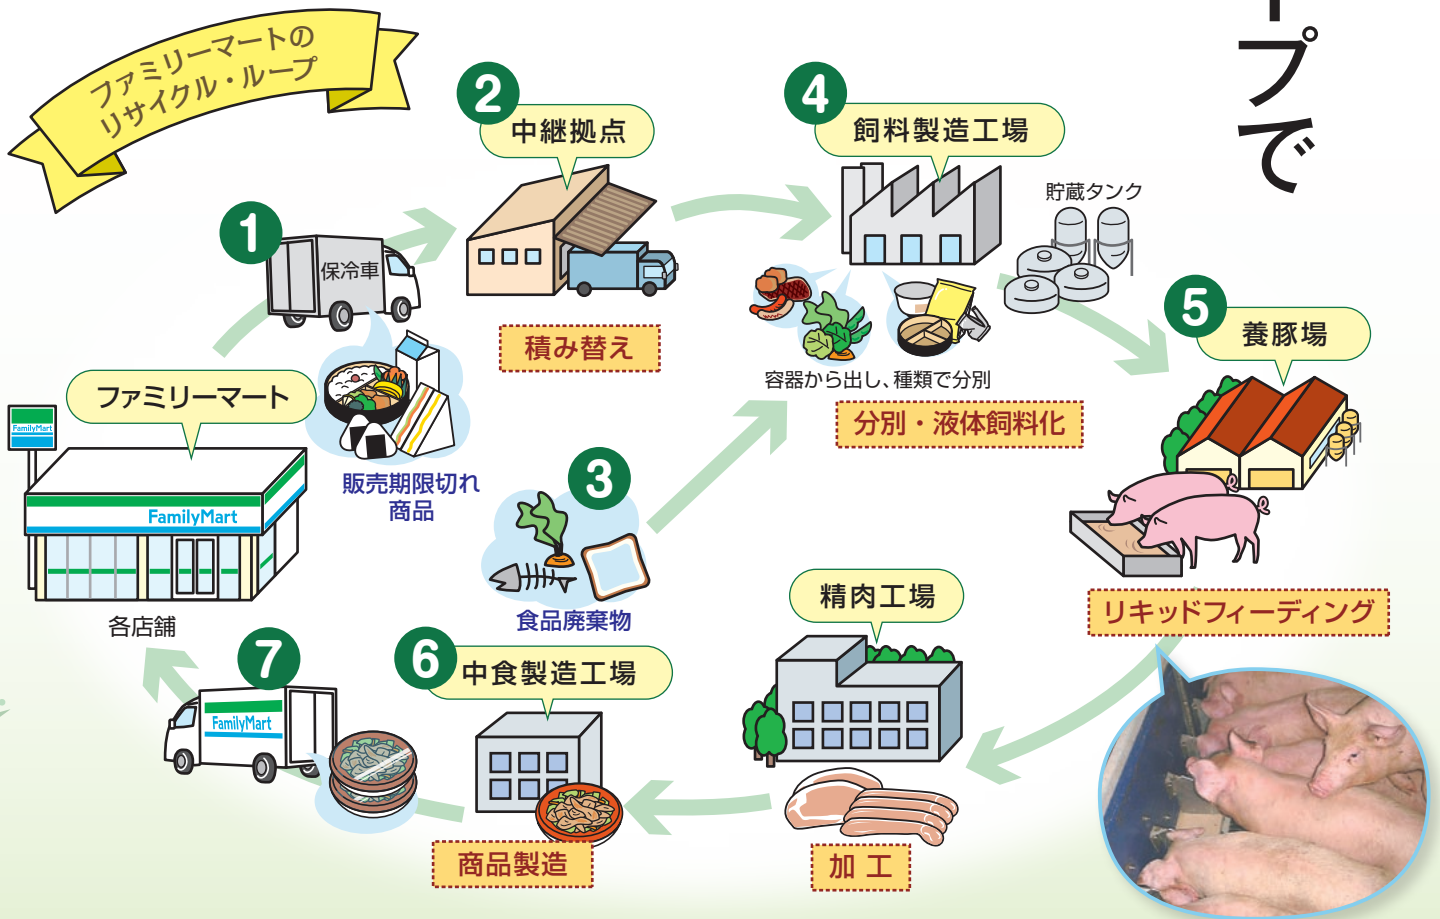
ファミリーマートの
リサイクル・ループ

ープで

2 中継拠点

4 飼料製造工場

貯蔵タンク

1 保冷車

積み替え

容器から出し、種類で分別

分別・液体飼料化

5 養豚場

ファミリーマート

FamilyMart

FamilyMart

販売期限切れ
商品

3

食品廃棄物

リキッドフィーディング

各店舗

精肉工場

7

FamilyMart

6 中食製造工場

商品製造

加 工